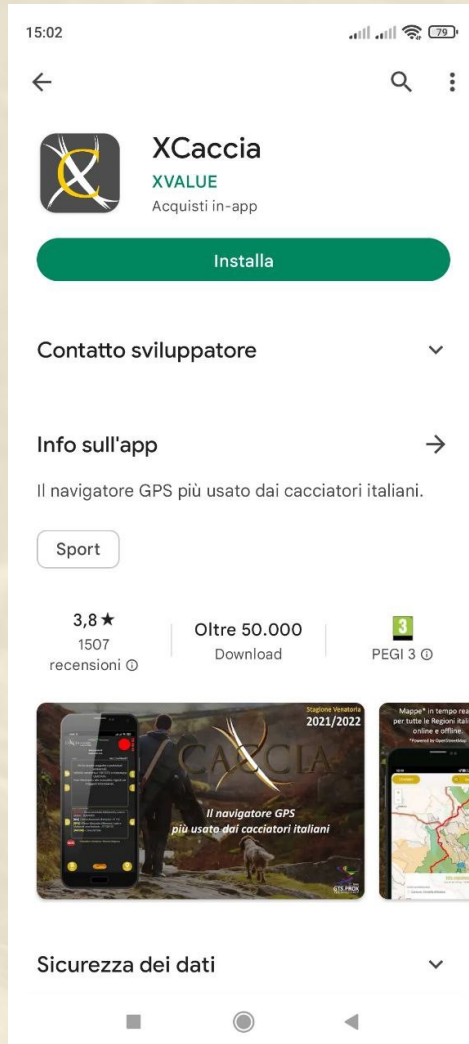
15:02

79

XCaccia
XVALUE
Acquisti in-app

Installa

Contatto sviluppatore

Info sull'app

Il navigatore GPS più usato dai cacciatori italiani.

Sport

3,8 ★
1507 recensioni

Oltre 50.000
Download

3
PEGI 3

Stagione Venatoria
2021/2022

CACCIA

Il navigatore GPS più usato dai cacciatori italiani

Mappe* in tempo rea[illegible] per tutte le Regioni itali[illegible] online e offline.

Sicurezza dei dati